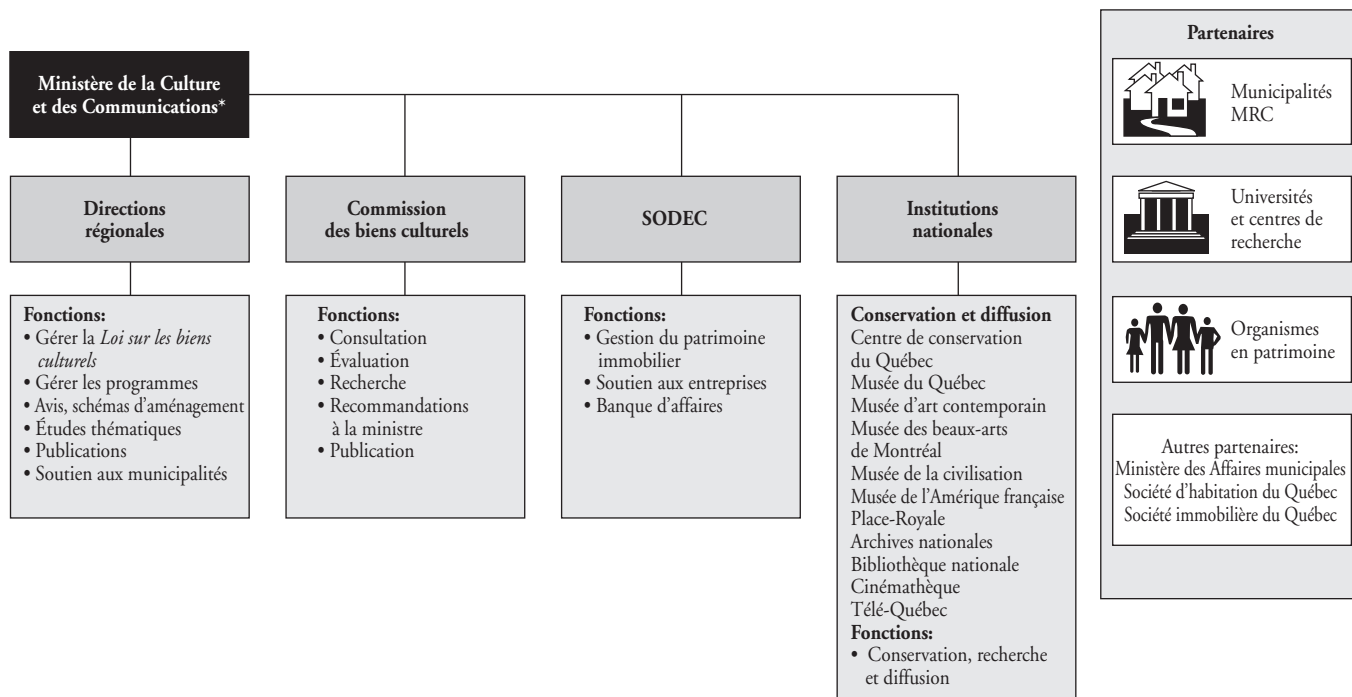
Ministère de la Culture et des Communications*

Directions régionales

Fonctions:
• Gérer la *Loi sur les biens culturels*
• Gérer les programmes
• Avis, schémas d'aménagement
• Études thématiques
• Publications
• Soutien aux municipalités

Commission des biens culturels

Fonctions:
• Consultation
• Évaluation
• Recherche
• Recommandations à la ministre
• Publication

SODEC

Fonctions:
• Gestion du patrimoine immobilier
• Soutien aux entreprises
• Banque d'affaires

Institutions nationales

Conservation et diffusion
Centre de conservation du Québec
Musée du Québec
Musée d'art contemporain
Musée des beaux-arts de Montréal
Musée de la civilisation
Musée de l'Amérique française
Place-Royale
Archives nationales
Bibliothèque nationale
Cinémathèque
Télé-Québec
Fonctions:
• Conservation, recherche et diffusion

Partenaires

Municipalités
MRC

Universités et centres de recherche

Organismes en patrimoine

Autres partenaires:
Ministère des Affaires municipales
Société d'habitation du Québec
Société immobilière du Québec